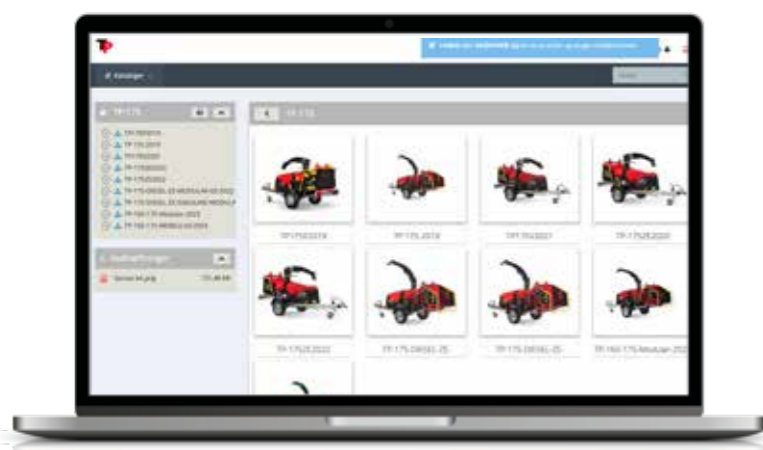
TP

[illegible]

Kataloger

TP 175

TP 175

TP 175/2019
TP 175/2019
TP 175/2021
TP 175/2022
TP 175/2023
TP 175 DIESEL 25 MODULAR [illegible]
TP 175 DIESEL 25 MODULAR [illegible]
TP 160-175 Modular 2023
TP 160-175 MOBILE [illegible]

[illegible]

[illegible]

TP 175/2019
TP 175 2019
TP 175/2021
TP 175/2020
TP 175/2022
TP 175 DIESEL 25
TP 175 DIESEL 25
TP 160-175 Modular 202